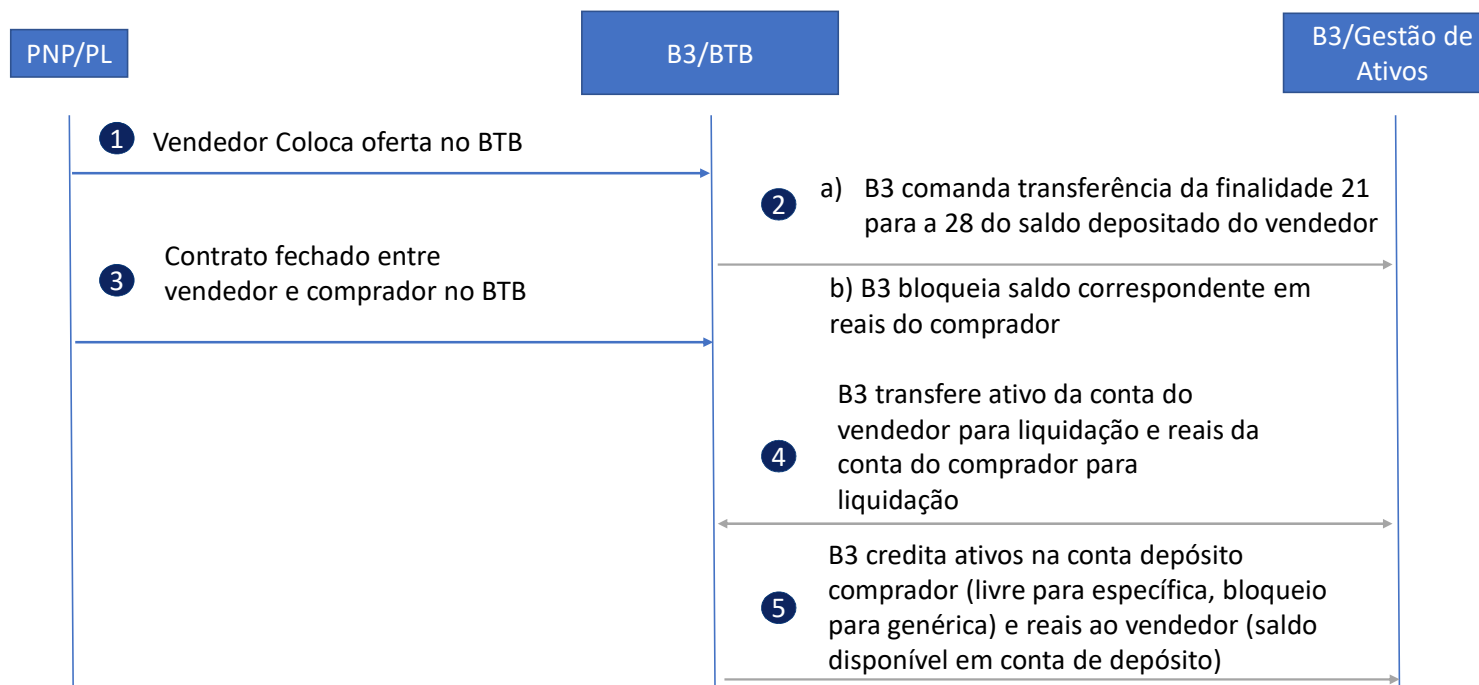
PNP/PL

B3/BTB

B3/Gestão de Ativos

1 Vendedor Coloca oferta no BTB

2 a) B3 comanda transferência da finalidade 21 para a 28 do saldo depositado do vendedor

3 Contrato fechado entre vendedor e comprador no BTB

b) B3 bloqueia saldo correspondente em reais do comprador

4 B3 transfere ativo da conta do vendedor para liquidação e reais da conta do comprador para liquidação

5 B3 credita ativos na conta depósito comprador (livre para específica, bloqueio para genérica) e reais ao vendedor (saldo disponível em conta de depósito)